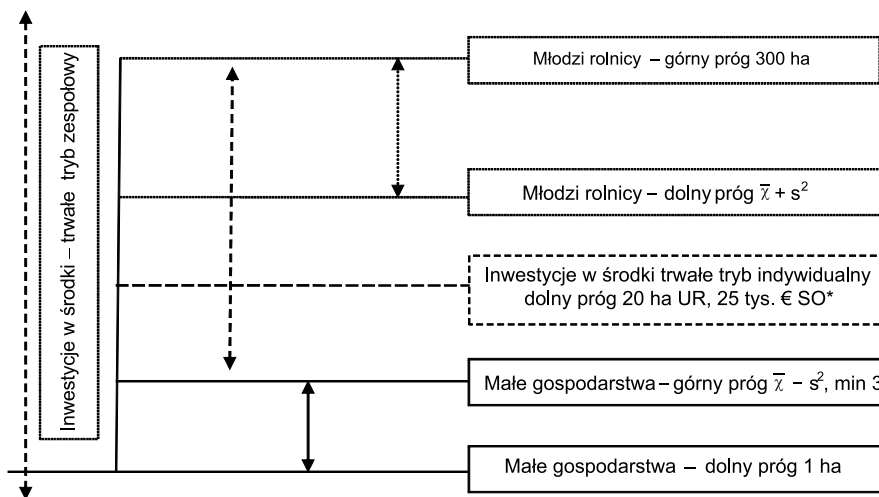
Inwestycje w środki – trwałe tryb zespołowy

Młodzi rolnicy – górny próg 300 ha

Młodzi rolnicy – dolny próg $\overline{\chi} + s^2$

Inwestycje w środki trwałe tryb indywidualny dolny próg 20 ha UR, 25 tys. € SO*

Małe gospodarstwa – górny próg $\overline{\chi} - s^2$, min 3

Małe gospodarstwa – dolny próg 1 ha